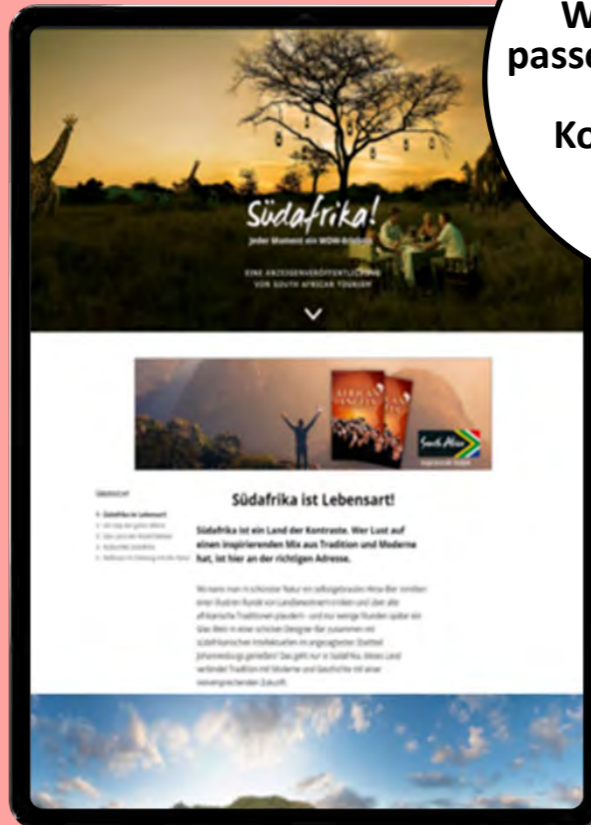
W
passe

Ko

Südafrika!
Jeder Moment ein WOW-Erlebnis

EINE ANZEIGENVERÖFFENTLICHUNG
VON SOUTH AFRICAN TOURISM

South Africa

Südafrika ist Lebensart!

Südafrika ist ein Land der Kontraste. Wer Lust auf einen inspirierenden Mix aus Tradition und Moderne hat, ist hier an der richtigen Adresse.

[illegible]